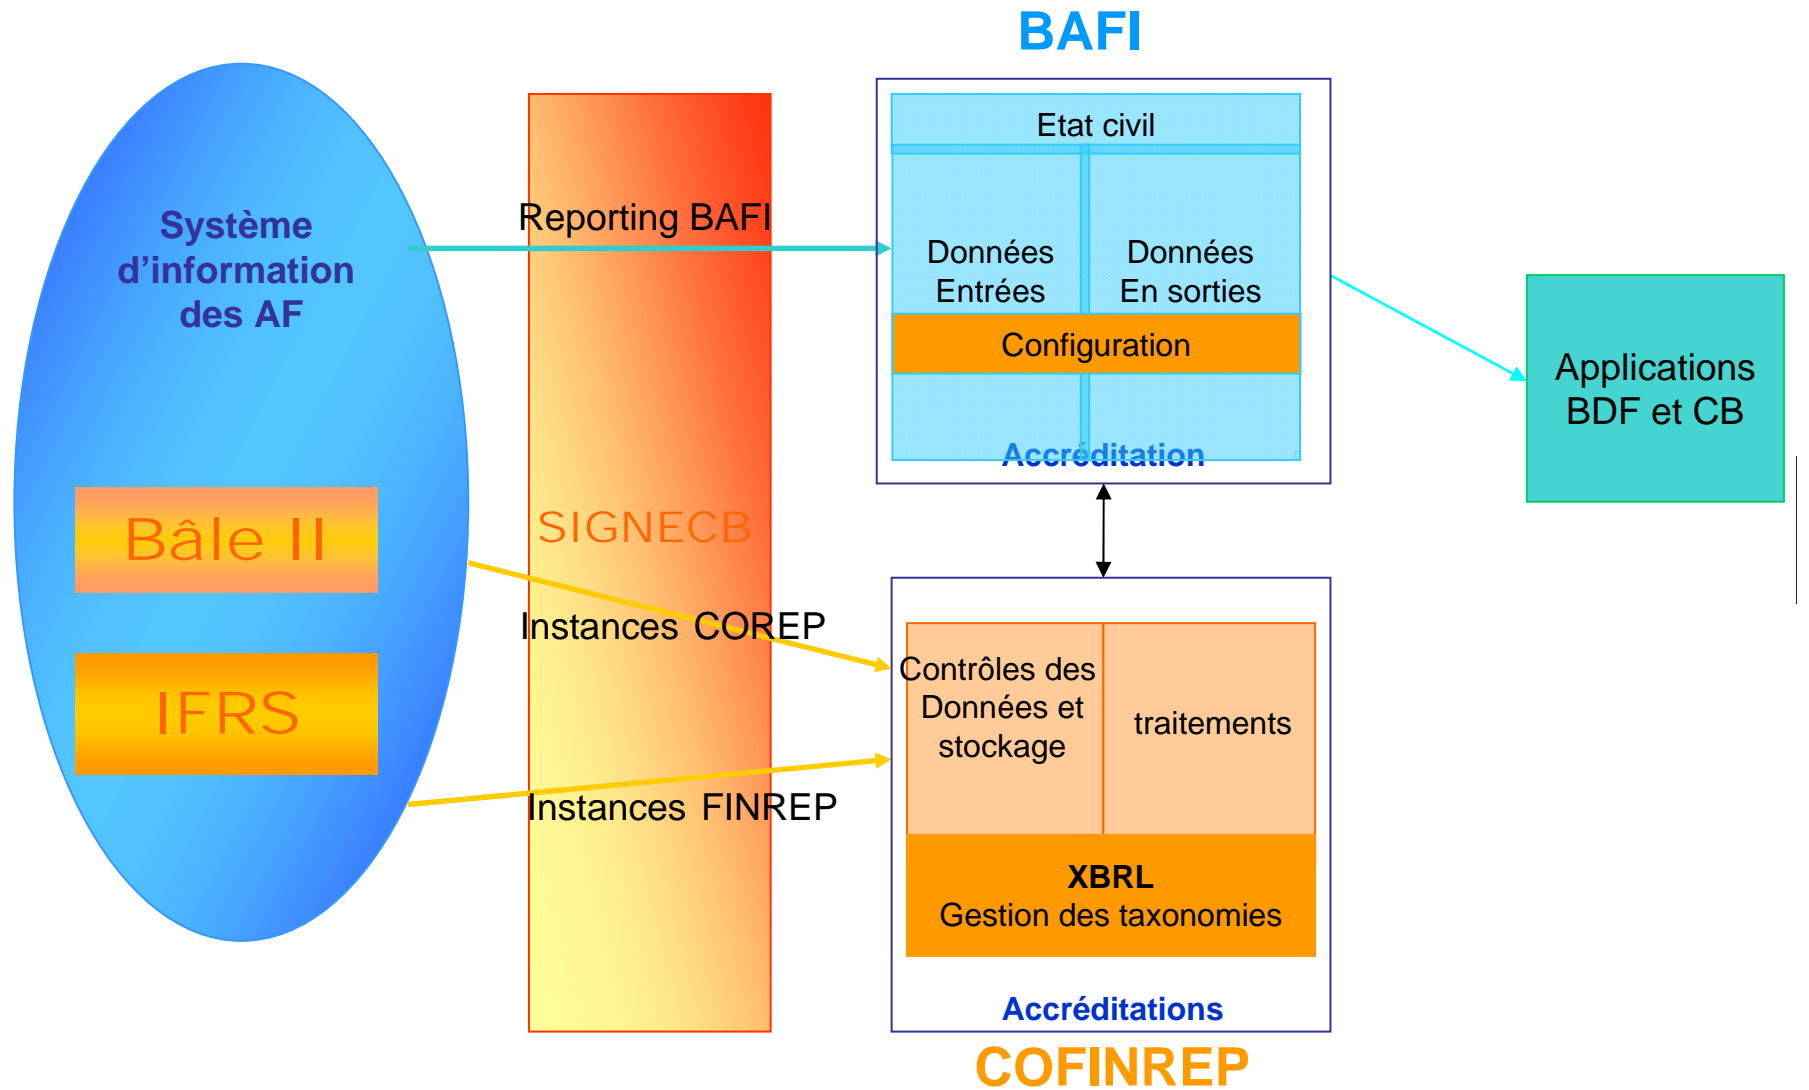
BAFI

Système d’information des AF

Bâle II

IFRS

Reporting BAFI

SIGNECB

Instances COREP

Instances FINREP

Etat civil

Données Entrées

Données En sorties

Configuration

Accréditation

Applications BDF et CB

Contrôles des Données et stockage

traitements

XBRL
Gestion des taxonomies

Accréditations

COFINREP